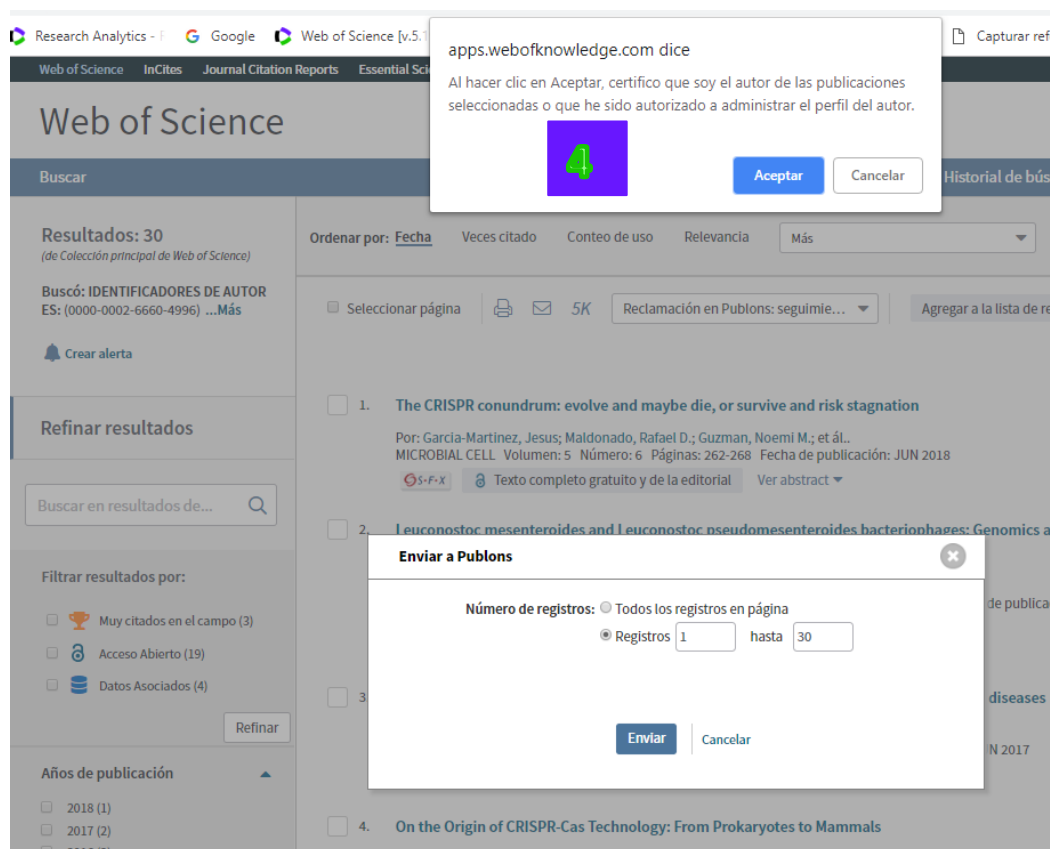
Research Analytics - F   Google   Web of Science [v.5.1   Capturar ref

Web of Science   InCites   Journal Citation Reports   Essential Sci

Web of Science

Buscar   Historial de bús

apps.webofknowledge.com dice

Al hacer clic en Aceptar, certifico que soy el autor de las publicaciones seleccionadas o que he sido autorizado a administrar el perfil del autor.

4

Aceptar   Cancelar

Resultados: 30
(de Colección principal de Web of Science)

Buscó: IDENTIFICADORES DE AUTORES: (0000-0002-6660-4996) ...Más

Crear alerta

Refinar resultados

Buscar en resultados de...

Filtrar resultados por:

Muy citados en el campo (3)
Acceso Abierto (19)
Datos Asociados (4)

Refinar

Años de publicación

2018 (1)
2017 (2)

Ordenar por: Fecha   Veces citado   Conteo de uso   Relevancia   Más

Seleccionar página   5K   Reclamación en Publons: seguimie...   Agregar a la lista de re

1. The CRISPR conundrum: evolve and maybe die, or survive and risk stagnation

Por: Garcia-Martinez, Jesus; Maldonado, Rafael D.; Guzman, Noemi M.; et ál..
MICROBIAL CELL Volumen: 5 Número: 6 Páginas: 262-268 Fecha de publicación: JUN 2018
S·F·X   Texto completo gratuito y de la editorial   Ver abstract

2. Leuconostoc mesenteroides and Leuconostoc pseudomesenteroides bacteriophages: Genomics a

Enviar a Publons

Número de registros: Todos los registros en página
Registros 1 hasta 30

Enviar   Cancelar

de publica

3   diseases

N 2017

4. On the Origin of CRISPR-Cas Technology: From Prokaryotes to Mammals